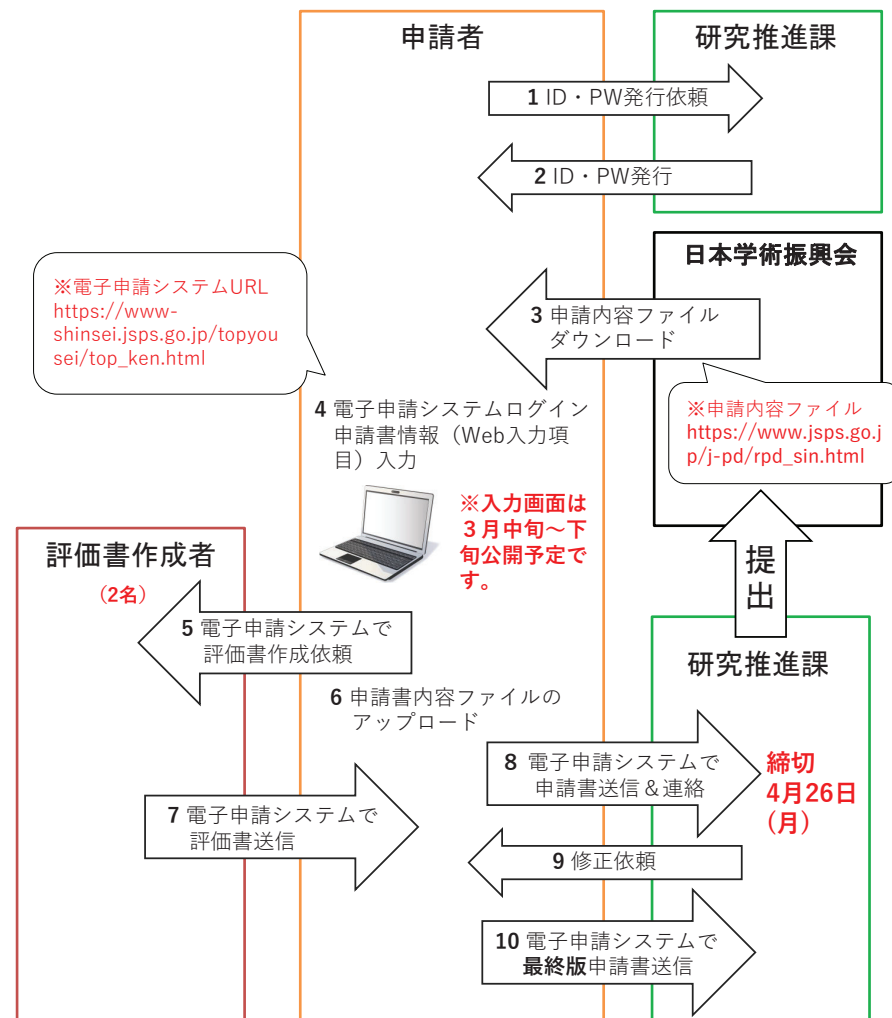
申請者

研究推進課

1 ID・PW発行依頼

2 ID・PW発行

日本学術振興会

※電子申請システムURL
https://www-shinsei.jsps.go.jp/topyousei/top_ken.html

3 申請内容ファイル ダウンロード

※申請内容ファイル
https://www.jsps.go.jp/j-pd/rpd_sin.html

4 電子申請システムログイン 申請書情報（Web入力項目）入力

※入力画面は３月中旬～下旬公開予定です。

提出

評価書作成者

（2名）

5 電子申請システムで 評価書作成依頼

研究推進課

6 申請書内容ファイルの アップロード

8 電子申請システムで 申請書送信＆連絡

締切 4月26日（月）

7 電子申請システムで 評価書送信

9 修正依頼

10 電子申請システムで 最終版申請書送信